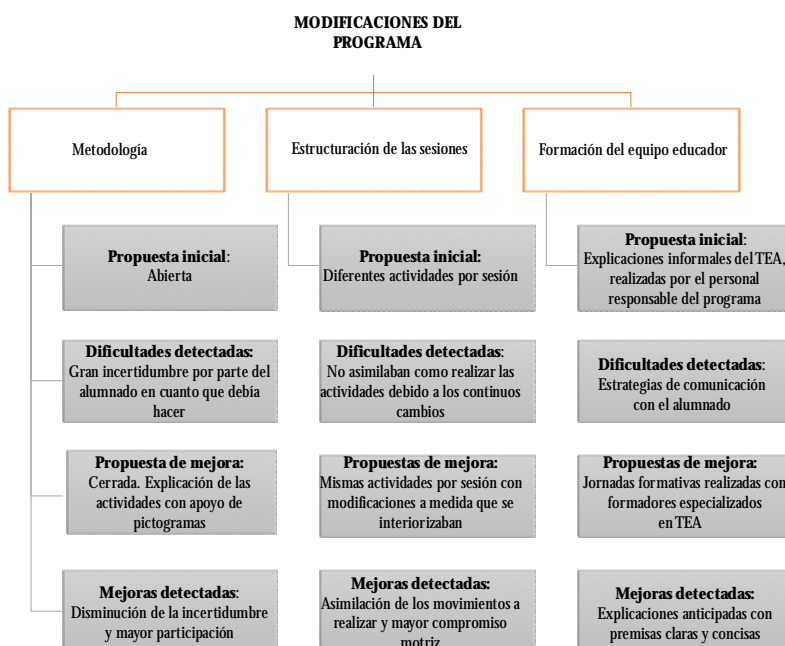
MODIFICACIONES DEL PROGRAMA

Metodología

Propuesta inicial: Abierta

Dificultades detectadas: Gran incertidumbre por parte del alumnado en cuanto que debía hacer

Propuesta de mejora: Cerrada. Explicación de las actividades con apoyo de pictogramas

Mejoras detectadas: Disminución de la incertidumbre y mayor participación

Estructuración de las sesiones

Propuesta inicial: Diferentes actividades por sesión

Dificultades detectadas: No asimilaban como realizar las actividades debido a los continuos cambios

Propuestas de mejora: Mismas actividades por sesión con modificaciones a medida que se interiorizaban

Mejoras detectadas: Asimilación de los movimientos a realizar y mayor compromiso motriz

Formación del equipo educador

Propuesta inicial: Explicaciones informales del TEA, realizadas por el personal responsable del programa

Dificultades detectadas: Estrategias de comunicación con el alumnado

Propuestas de mejora: Jornadas formativas realizadas con formadores especializados en TEA

Mejoras detectadas: Explicaciones anticipadas con premisas claras y concisas